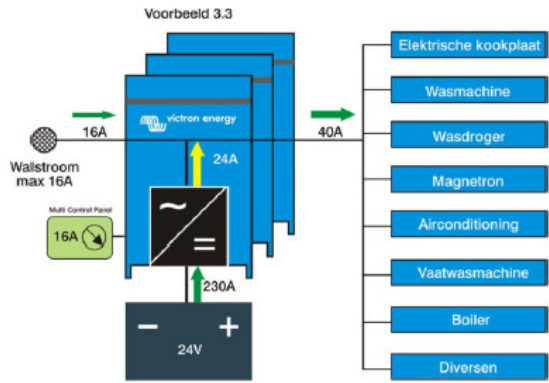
Voorbeeld 3.3

16A

Walstroom max 16A

victron energy

24A

Multi Control Panel

16A

~

=

230A

−

+

24V

40A

Elektrische kookplaat

Wasmachine

Wasdroger

Magnetron

Airconditioning

Vaatwasmachine

Boiler

Diversen